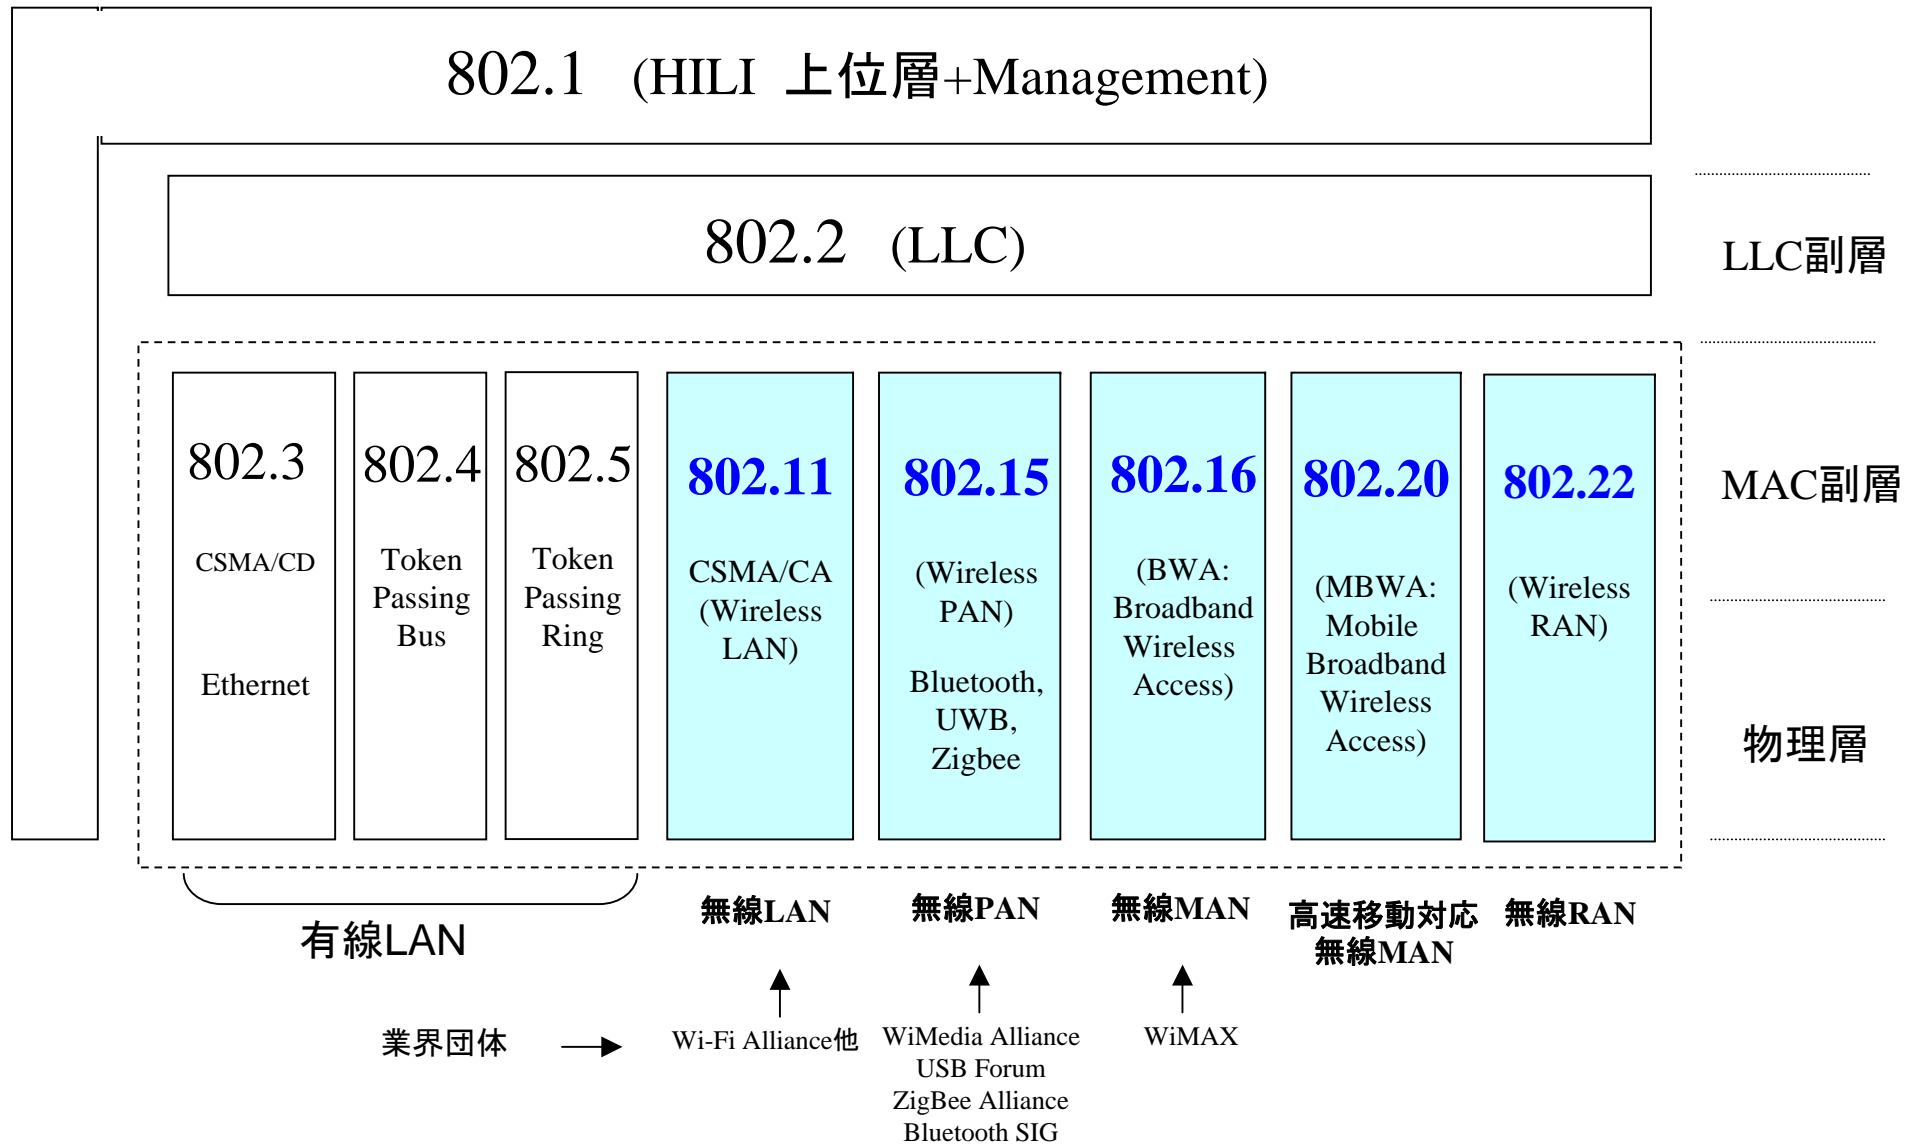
802.1 (HILI 上位層+Management)

802.2 (LLC)

LLC副層

MAC副層

物理層

802.3
CSMA/CD
Ethernet

802.4
Token Passing Bus

802.5
Token Passing Ring

802.11
CSMA/CA (Wireless LAN)

802.15
(Wireless PAN)
Bluetooth, UWB, Zigbee

802.16
(BWA: Broadband Wireless Access)

802.20
(MBWA: Mobile Broadband Wireless Access)

802.22
(Wireless RAN)

有線LAN

無線LAN

無線PAN

無線MAN

高速移動対応無線MAN

無線RAN

業界団体

Wi-Fi Alliance他

WiMedia Alliance
USB Forum
ZigBee Alliance
Bluetooth SIG

WiMAX